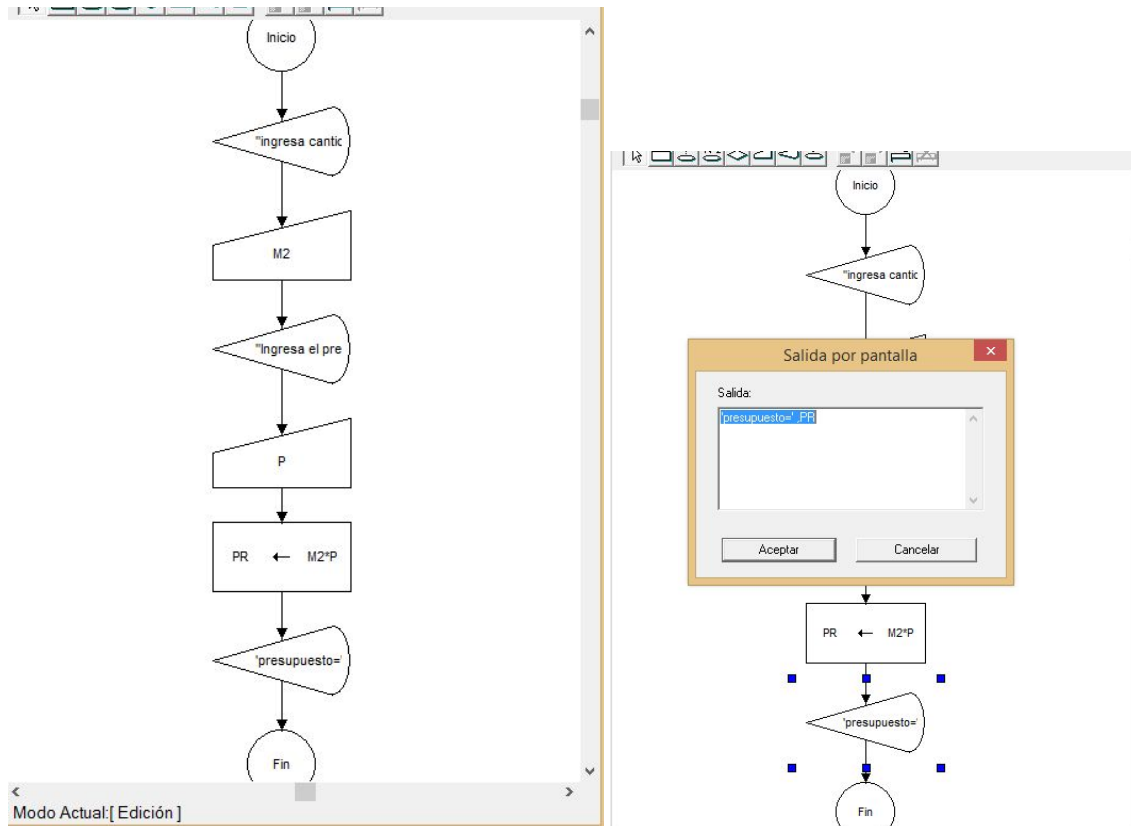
Inicio

"ingresa cantic

M2

"Ingresa el pre

P

PR ← M2*P

'presupuesto='

Fin

Modo Actual:[ Edición ]

Inicio

"ingresa cantic

Salida por pantalla

Salida:

'presupuesto=',PR

Aceptar

Cancelar

PR ← M2*P

'presupuesto='

Fin